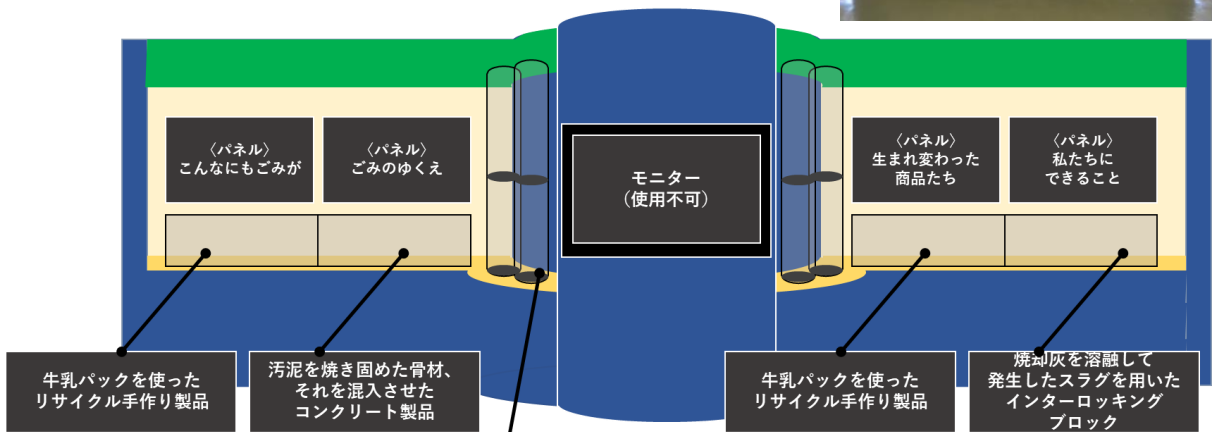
〈パネル〉
こんなにもごみが

〈パネル〉
ごみのゆくえ

モニター
（使用不可）

〈パネル〉
生まれ変わった
商品たち

〈パネル〉
私たちに
できること

牛乳パックを使った
リサイクル手作り製品

汚泥を焼き固めた骨材、
それを混入させた
コンクリート製品

牛乳パックを使った
リサイクル手作り製品

焼却灰を溶融して
発生したスラグを用いた
インターロッキング
ブロック